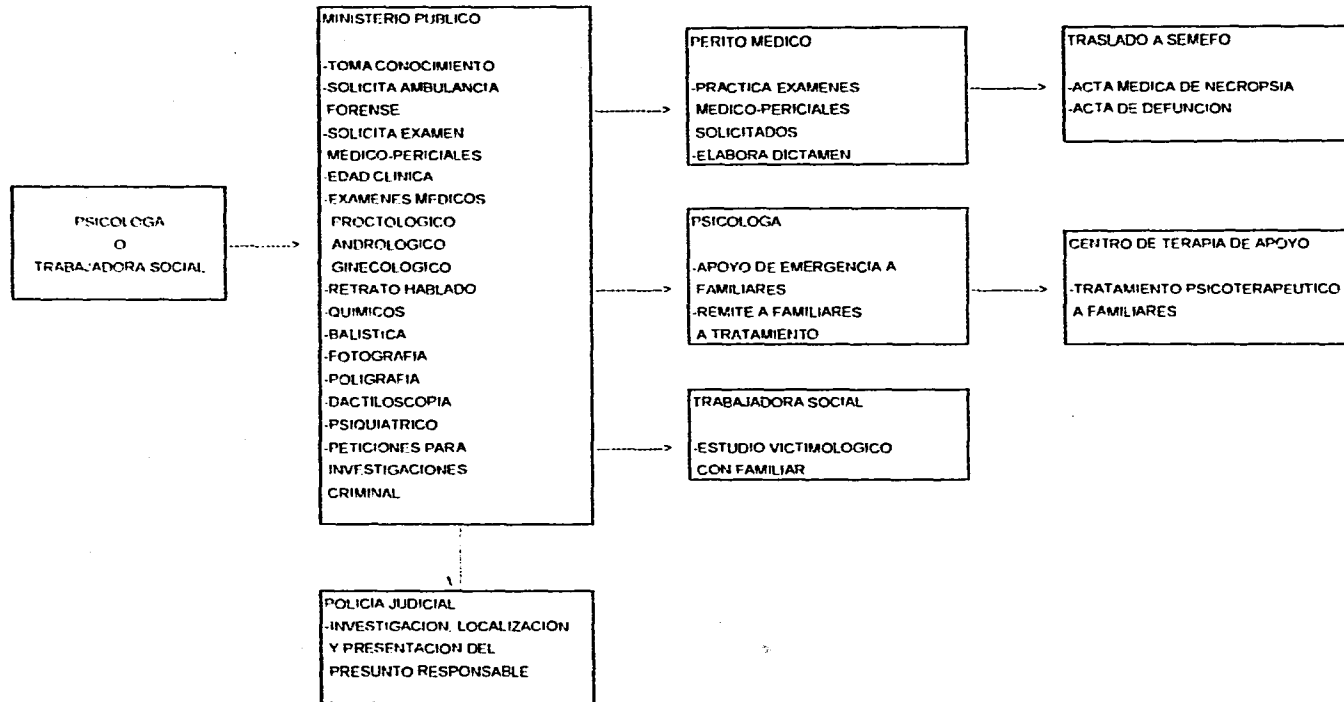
PSICOLOGA
O
TRABAJADORA SOCIAL

MINISTERIO PUBLICO

-TOMA CONOCIMIENTO
-SOLICITA AMBULANCIA FORENSE
-SOLICITA EXAMEN MEDICO-PERICIALES
-EDAD CLINICA
-EXAMENES MEDICOS
PROCTOLOGICO
ANDROLOGICO
GINECOLOGICO
-RETRATO HABLADO
-QUIMICOS
-BALISTICA
-FOTOGRAFIA
-POLIGRAFIA
-DACTILOSCOPIA
-PSIQUIATRICO
-PETICIONES PARA INVESTIGACIONES CRIMINAL

PERITO MEDICO

-PRACTICA EXAMENES MEDICO-PERICIALES SOLICITADOS
-ELABORA DICTAMEN

TRASLADO A SEMEFO

-ACTA MEDICA DE NECROPSIA
-ACTA DE DEFUNCION

PSICOLOGA

-APOYO DE EMERGENCIA A FAMILIARES
-REMITE A FAMILIARES A TRATAMIENTO

CENTRO DE TERAPIA DE APOYO

-TRATAMIENTO PSICOTERAPEUTICO A FAMILIARES

TRABAJADORA SOCIAL

-ESTUDIO VICTIMOLOGICO CON FAMILIAR

POLICIA JUDICIAL
-INVESTIGACION, LOCALIZACION Y PRESENTACION DEL PRESUNTO RESPONSABLE